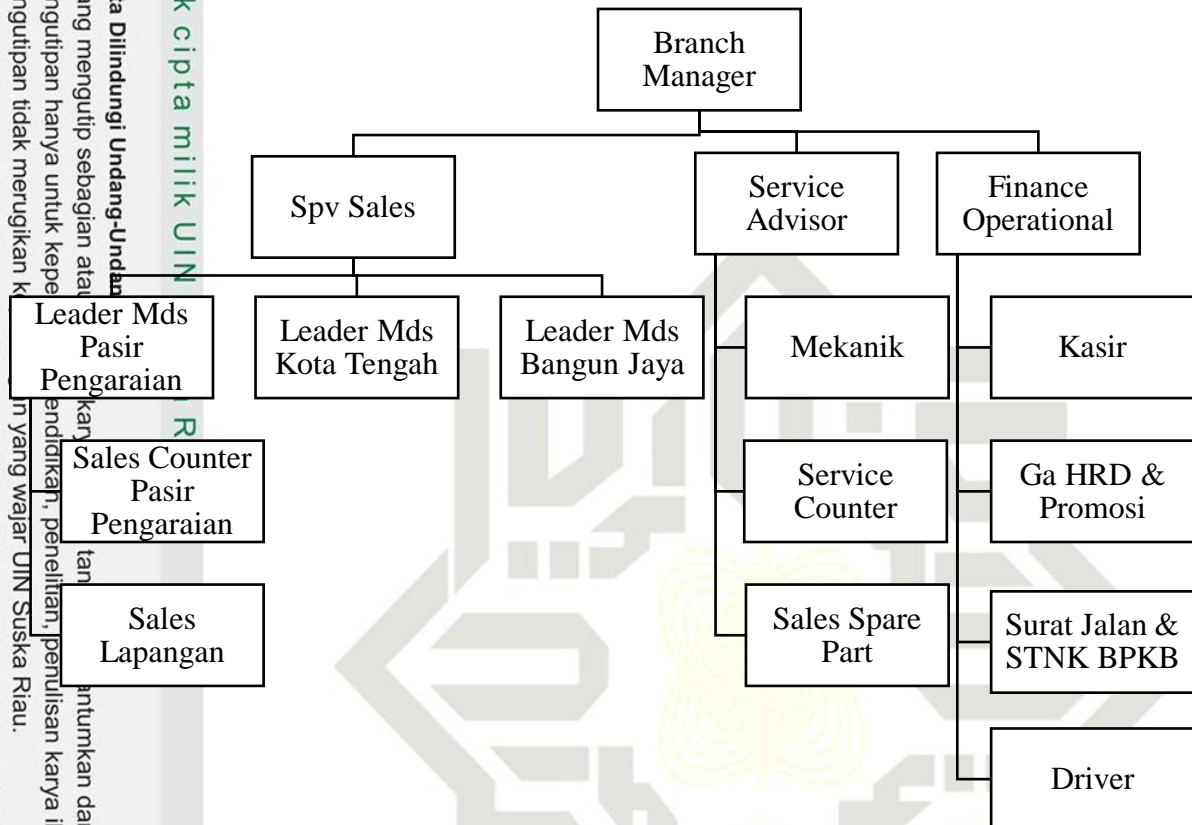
Branch Manager

Spv Sales

Service Advisor

Finance Operational

Leader Mds Pasir Pengaraian

Leader Mds Kota Tengah

Leader Mds Bangun Jaya

Mekanik

Kasir

Sales Counter Pasir Pengaraian

Service Counter

Ga HRD & Promosi

Sales Lapangan

Sales Spare Part

Surat Jalan & STNK BPKB

Driver

k cipta milik UIN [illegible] R

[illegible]a Dilindungi Undang-Undan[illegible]
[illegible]ng mengutip sebagian ata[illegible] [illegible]kan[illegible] tan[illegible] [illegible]antumkan da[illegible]
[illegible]ngutipan hanya untuk kepe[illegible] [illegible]endidikan, penelitian, penulisan karya i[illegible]
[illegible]ngutipan tidak merugikan k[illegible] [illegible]n yang wajar UIN Suska Riau.